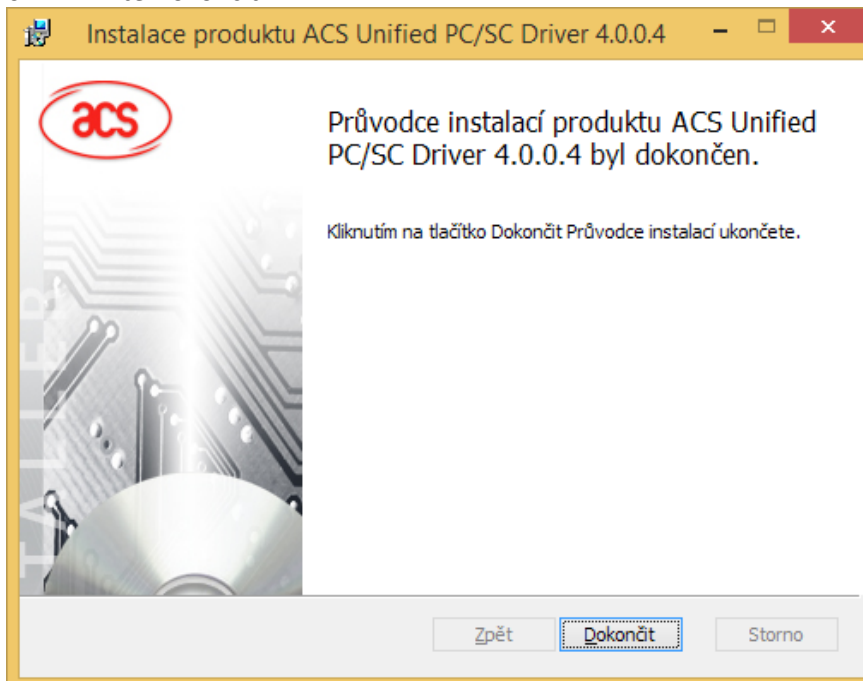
Instalace produktu ACS Unified PC/SC Driver 4.0.0.4

acs

Průvodce instalací produktu ACS Unified PC/SC Driver 4.0.0.4 byl dokončen.

Kliknutím na tlačítko Dokončit Průvodce instalací ukončete.

INSTALLER

Zpět Dokončit Storno